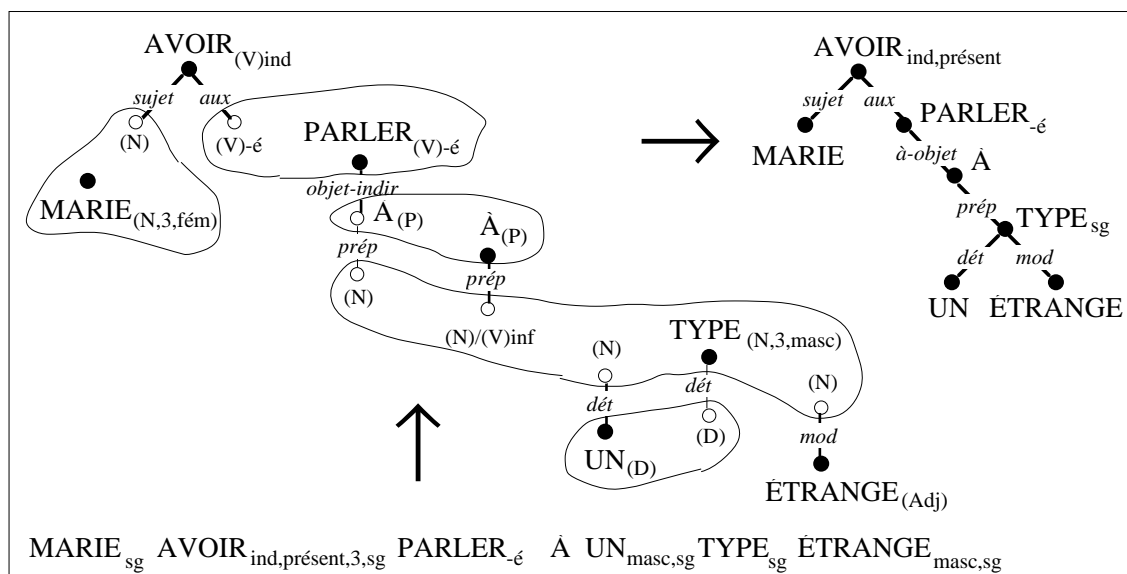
AVOIR$_{(V)ind}$
sujet aux
(N) (V)-é
PARLER$_{(V)-é}$
MARIE$_{(N,3,fém)}$
objet-indir
A$_{(P)}$ À$_{(P)}$
prép prép
(N) (N)/(V)inf
(N) TYPE$_{(N,3,masc)}$
dét dét (N)
(D) mod
UN$_{(D)}$
ÉTRANGE$_{(Adj)}$

AVOIR$_{ind,présent}$
sujet aux
MARIE PARLER$_{-é}$
à-objet
À
prép
TYPE$_{sg}$
dét mod
UN ÉTRANGE

MARIE$_{sg}$ AVOIR$_{ind,présent,3,sg}$ PARLER$_{-é}$ À UN$_{masc,sg}$ TYPE$_{sg}$ ÉTRANGE$_{masc,sg}$